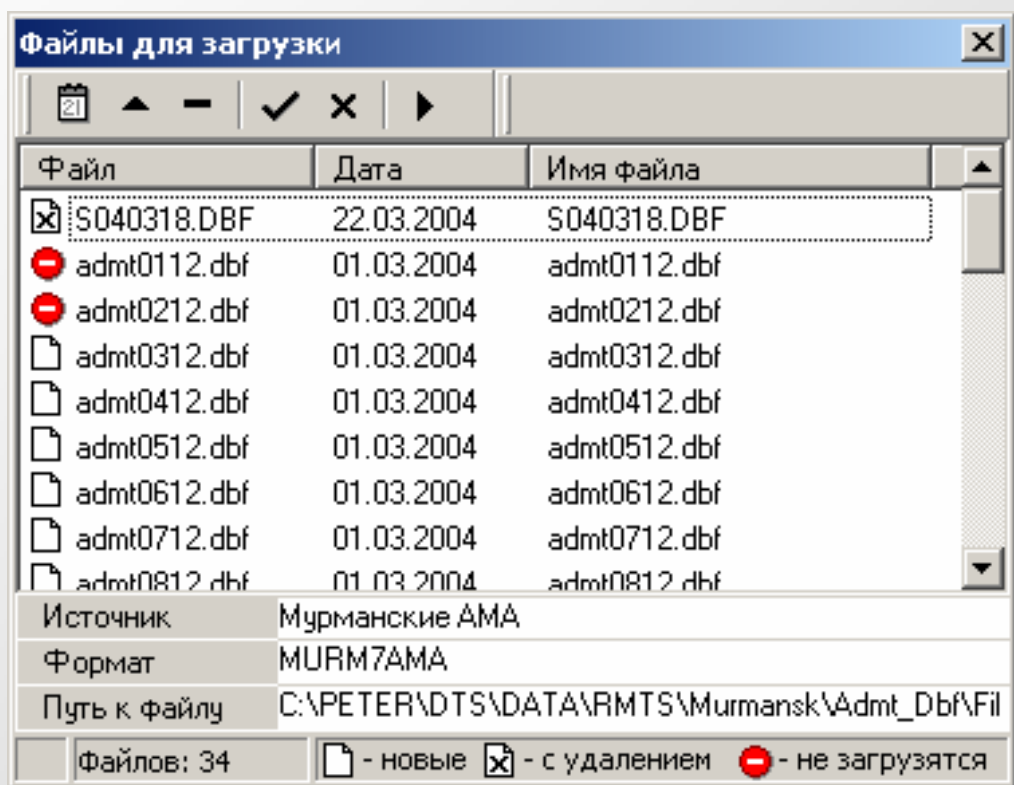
Файлы для загрузки

| Файл | Дата | Имя файла |
|---|---|---|
| S040318.DBF | 22.03.2004 | S040318.DBF |
| admt0112.dbf | 01.03.2004 | admt0112.dbf |
| admt0212.dbf | 01.03.2004 | admt0212.dbf |
| admt0312.dbf | 01.03.2004 | admt0312.dbf |
| admt0412.dbf | 01.03.2004 | admt0412.dbf |
| admt0512.dbf | 01.03.2004 | admt0512.dbf |
| admt0612.dbf | 01.03.2004 | admt0612.dbf |
| admt0712.dbf | 01.03.2004 | admt0712.dbf |
| admt0812.dbf | 01.03.2004 | admt0812.dbf |

| | |
|---|---|
| Источник | Мурманские АМА |
| Формат | MURM7AMA |
| Путь к файлу | C:\PETER\DTS\DATA\RMTS\Murmansk\Admt_Dbf\Fil |

Файлов: 34 - новые - с удалением - не загрузятся